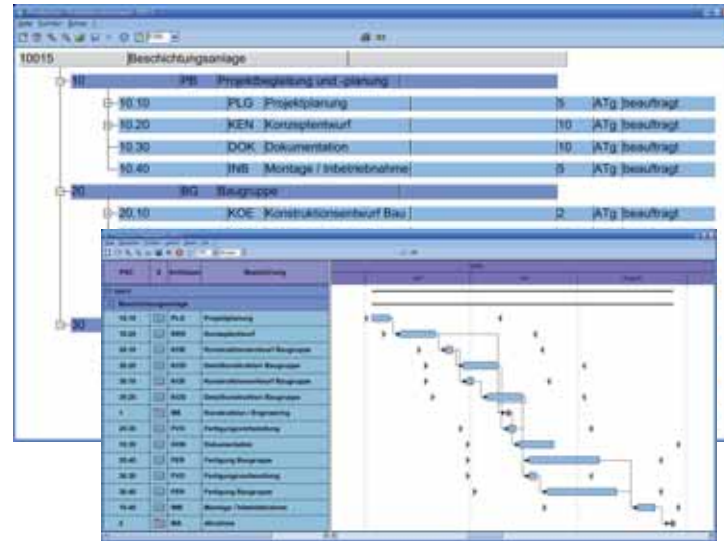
10015 Beschichtungsanlage

10 PB Projektbegleitung und -planung

10.10 PLG Projektplanung 5 ATg beauftragt

10.20 KEN Konzeptentwurf 10 ATg beauftragt

10.30 DOK Dokumentation 10 ATg beauftragt

10.40 INB Montage / Inbetriebnahme 5 ATg beauftragt

20 BG Baugruppe

20.10 KOE Konstruktionsentwurf Bau 2 ATg beauftragt

30

| PSC | | Kurzname | Bezeichnung |
|---|---|---|---|
| | | | Beschichtungsanlage |
| 10.10 | | PLG | Projektplanung |
| 10.20 | | KEN | Konzeptentwurf |
| 20.10 | | KOE | Konstruktionsentwurf Baugruppe |
| 20.20 | | KOE | Detailkonstruktion Baugruppe |
| 30.10 | | KOE | Konstruktionsentwurf Baugruppe |
| 30.20 | | KOE | Detailkonstruktion Baugruppe |
| 1 | | ME | Konstruktion / Engineering |
| 20.30 | | FVO | Fertigungsvorbereitung |
| 10.30 | | DOK | Dokumentation |
| 20.40 | | FER | Fertigung Baugruppe |
| 30.30 | | FVO | Fertigungsvorbereitung |
| 30.40 | | FER | Fertigung Baugruppe |
| 10.40 | | INB | Montage / Inbetriebnahme |
| 2 | | MA | Abnahme |